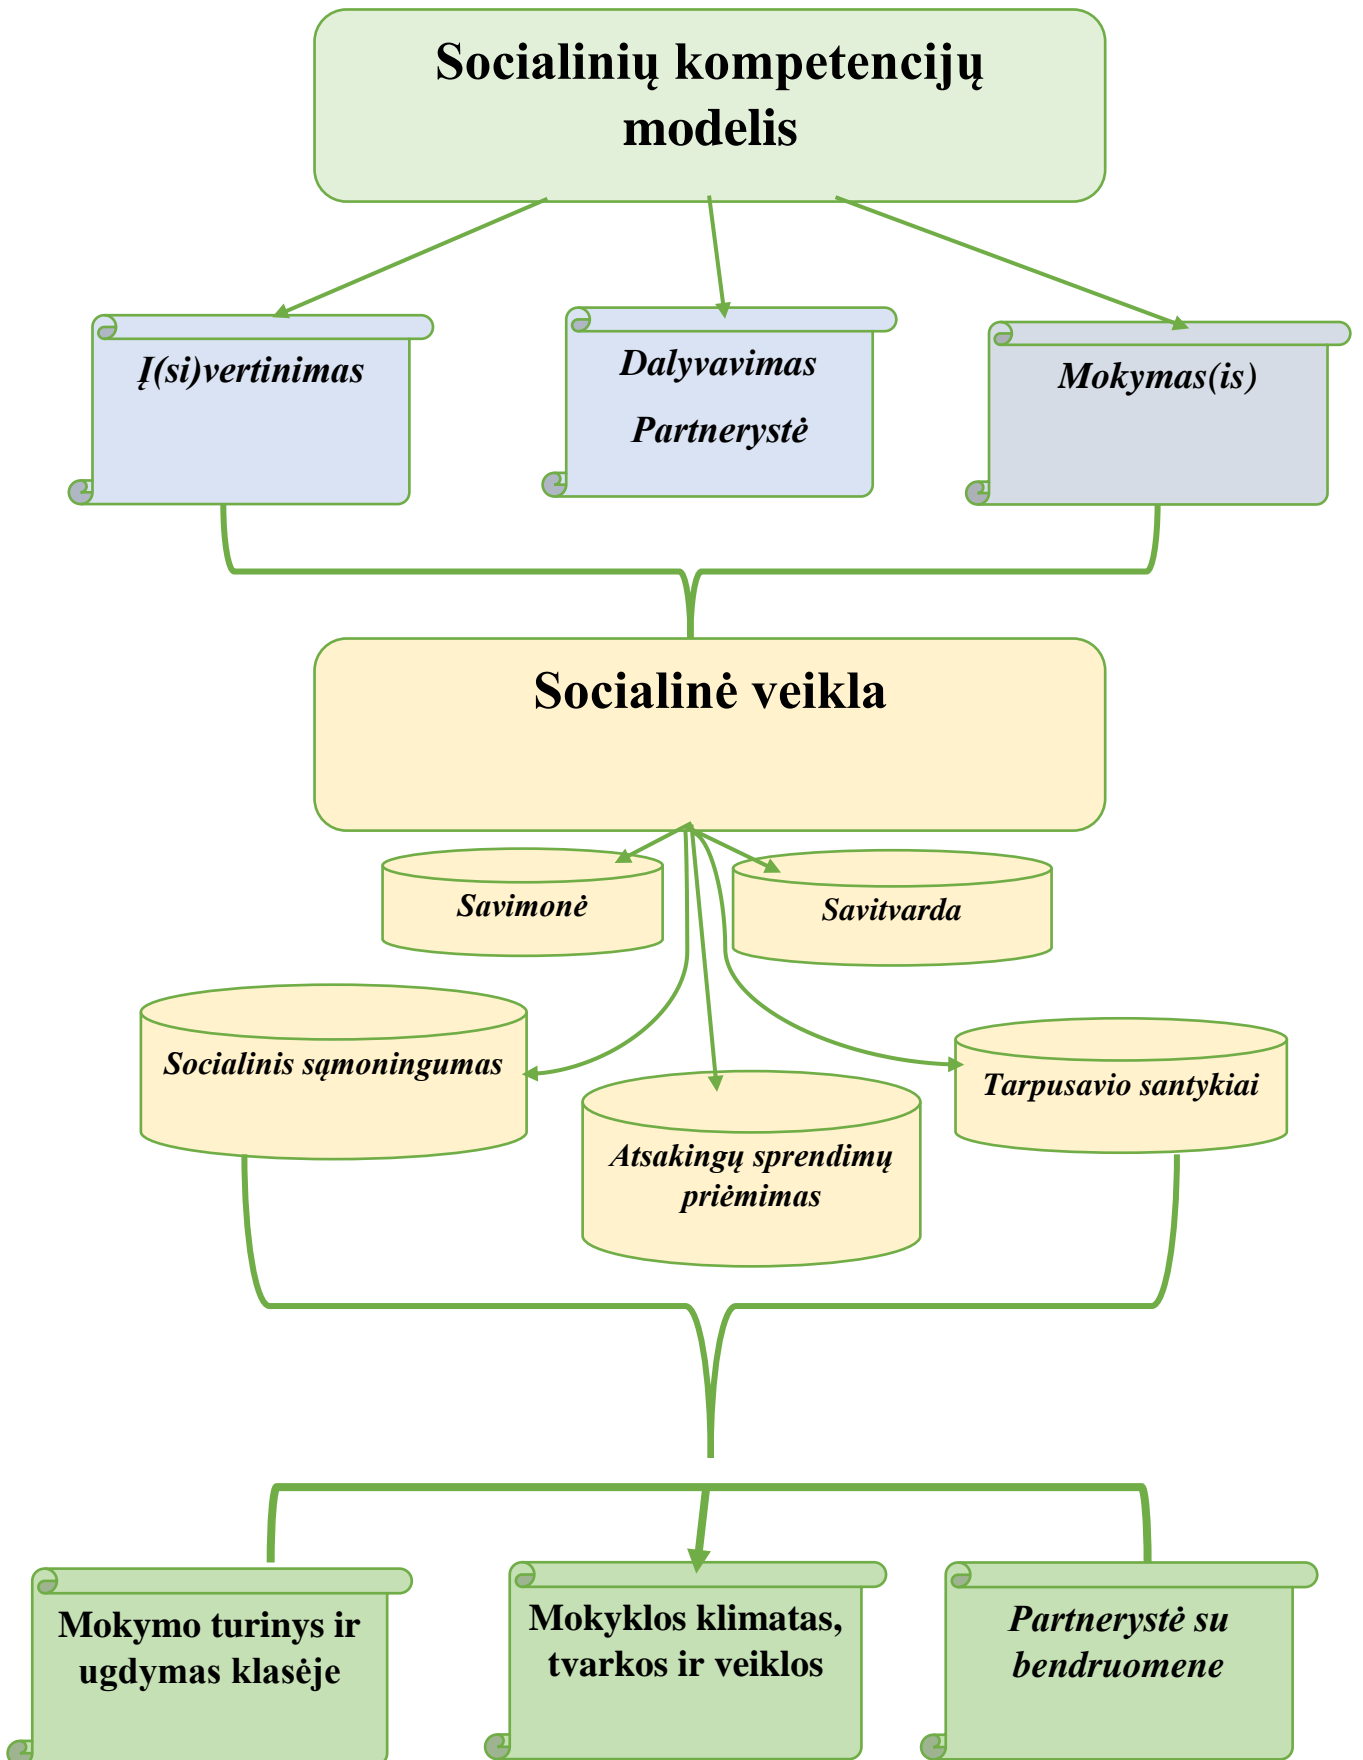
Socialinių kompetencijų modelis

Į(si)vertinimas

Dalyvavimas

Partnerystė

Mokymas(is)

Socialinė veikla

Savimonė

Savitvarda

Socialinis sąmoningumas

Atsakingų sprendimų priėmimas

Tarpusavio santykiai

Mokymo turinys ir ugdymas klasėje

Mokyklos klimatas, tvarkos ir veiklos

Partnerystė su bendruomene